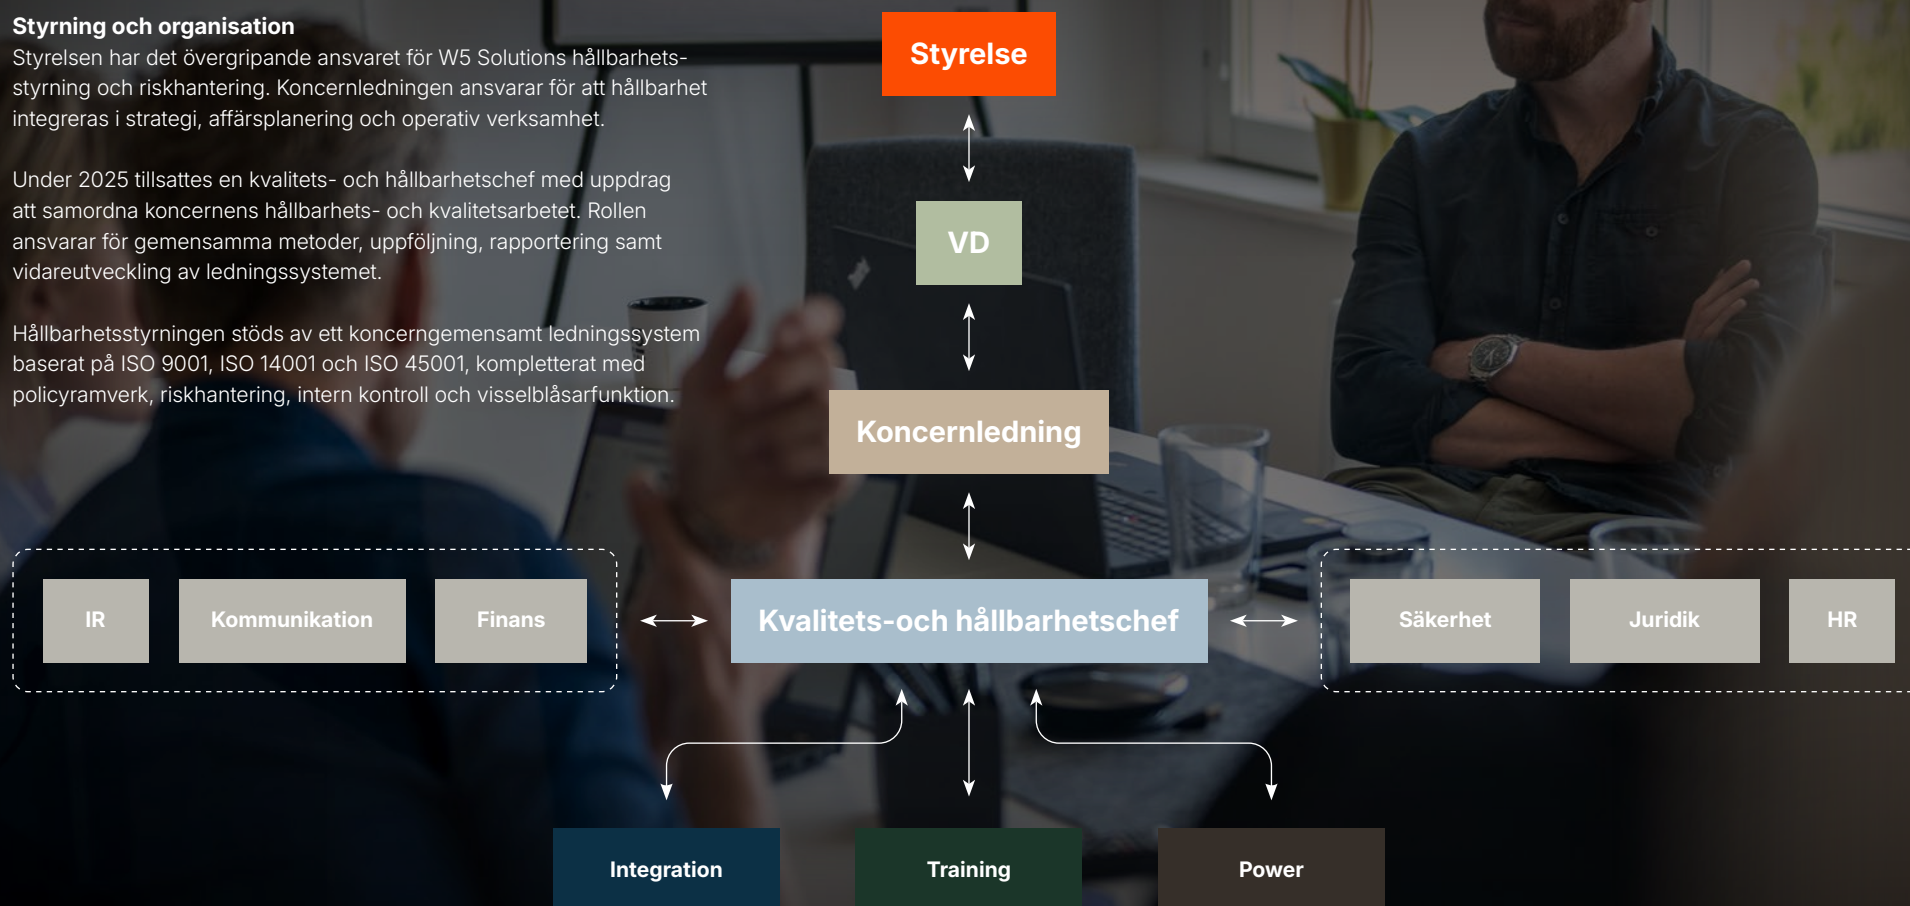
Styrning och organisation

Styrelsen har det övergripande ansvaret för W5 Solutions hållbarhetsstyrning och riskhantering. Koncernledningen ansvarar för att hållbarhet integreras i strategi, affärsplanering och operativ verksamhet.

Under 2025 tillsattes en kvalitets- och hållbarhetschef med uppdrag att samordna koncernens hållbarhets- och kvalitetsarbetet. Rollen ansvarar för gemensamma metoder, uppföljning, rapportering samt vidareutveckling av ledningssystemet.

Hållbarhetsstyrningen stöds av ett koncerngemensamt ledningssystem baserat på ISO 9001, ISO 14001 och ISO 45001, kompletterat med policyramverk, riskhantering, intern kontroll och visselblåsarfunktion.

Styrelse

VD

Koncernledning

IR

Kommunikation

Finans

Kvalitets-och hållbarhetschef

Säkerhet

Juridik

HR

Integration

Training

Power